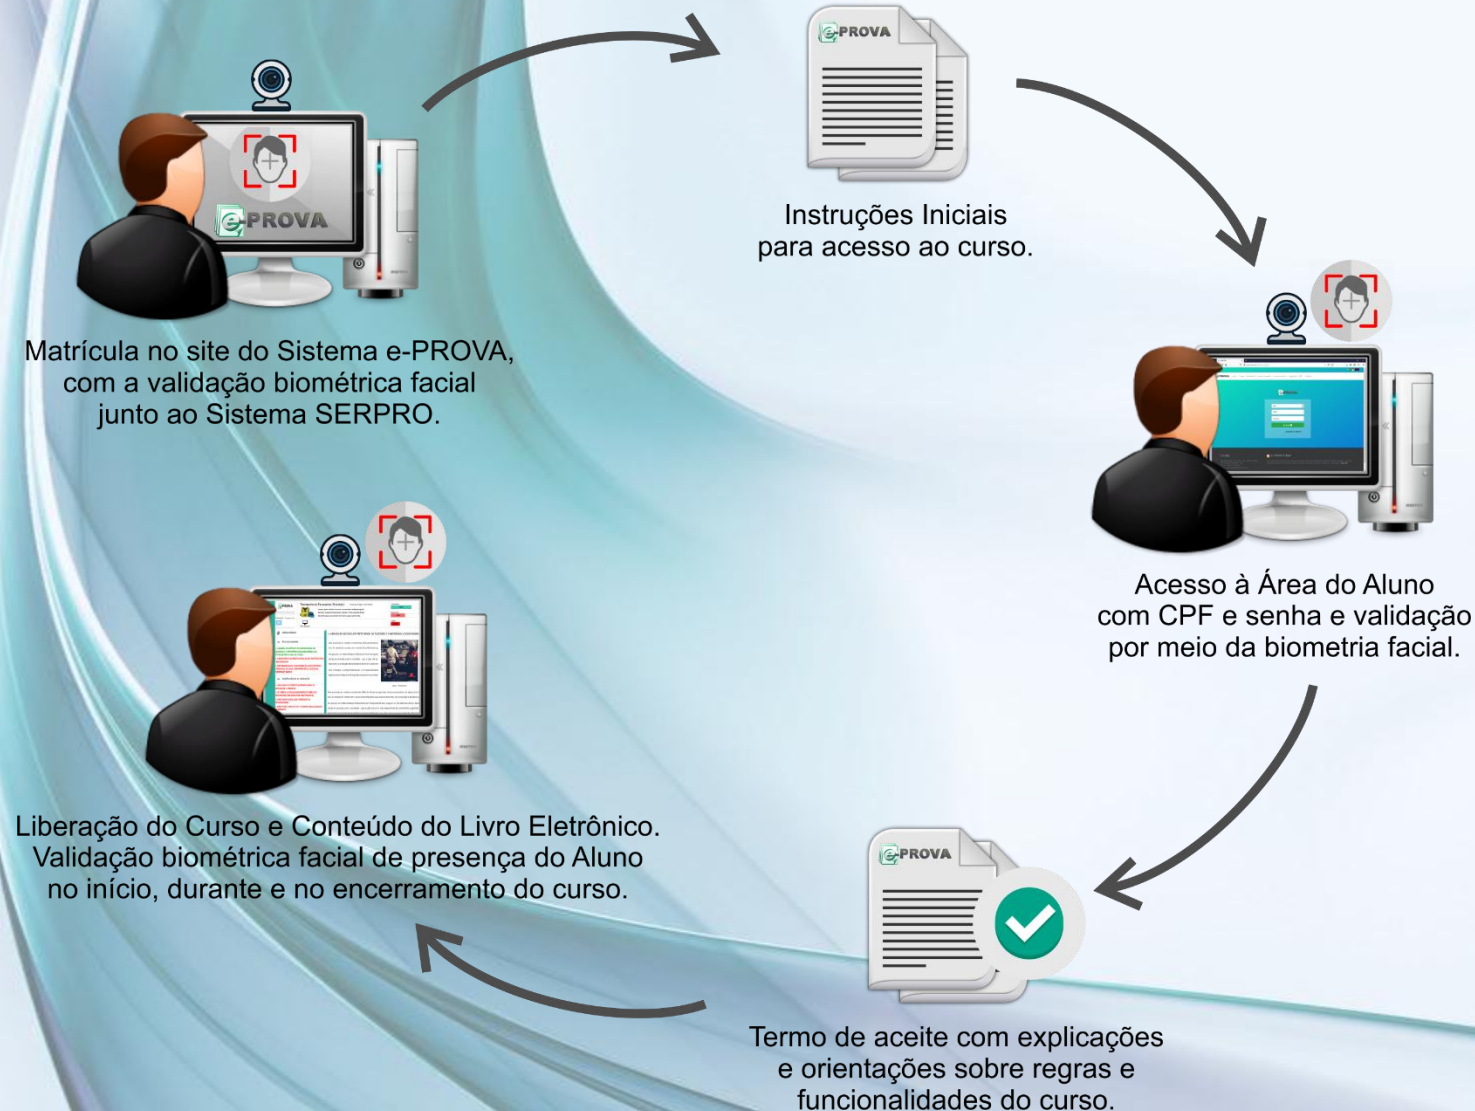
e-PROVA

Matrícula no site do Sistema e-PROVA, com a validação biométrica facial junto ao Sistema SERPRO.

e-PROVA

Instruções Iniciais para acesso ao curso.

Acesso à Área do Aluno com CPF e senha e validação por meio da biometria facial.

e-PROVA

Termo de aceite com explicações e orientações sobre regras e funcionalidades do curso.

Liberação do Curso e Conteúdo do Livro Eletrônico. Validação biométrica facial de presença do Aluno no início, durante e no encerramento do curso.